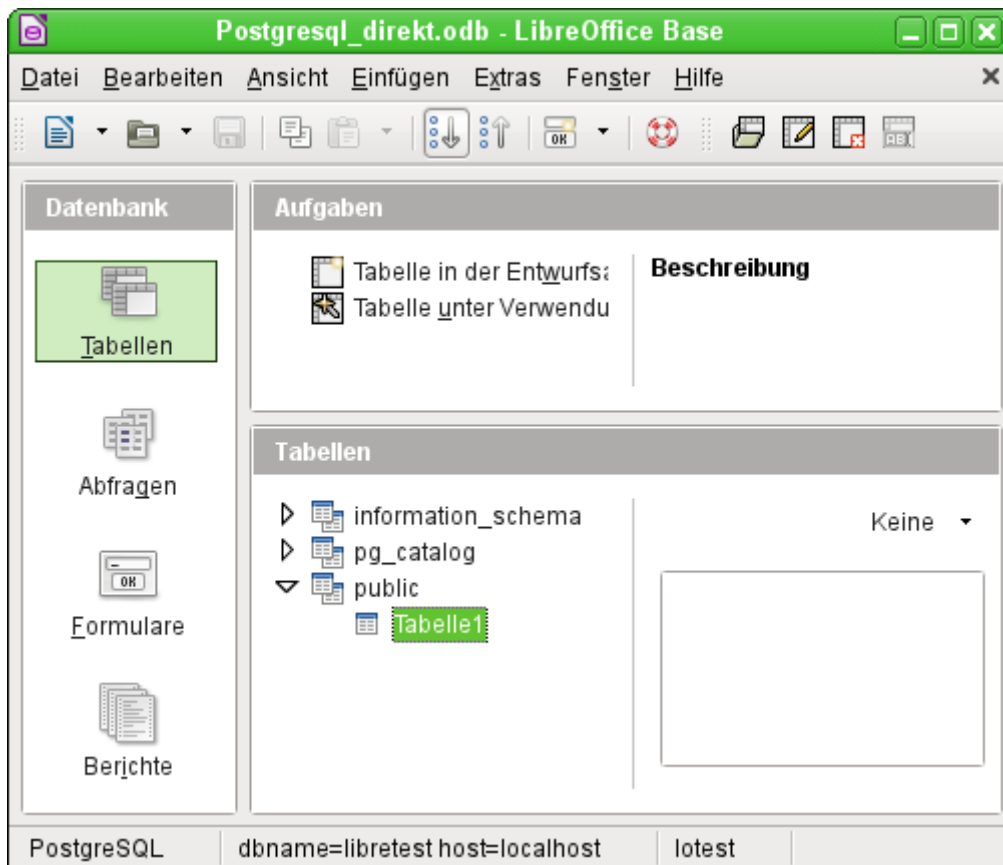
Postgresql_direkt.odb - LibreOffice Base

Datei Bearbeiten Ansicht Einfügen Extras Fenster Hilfe

Datenbank

Tabellen

Abfragen

Formulare

Berichte

Aufgaben

Tabelle in der Entwurfsa

Tabelle unter Verwendu

Beschreibung

Tabellen

information_schema

pg_catalog

public

Tabelle1

Keine

PostgreSQL | dbname=libretest host=localhost | lotest